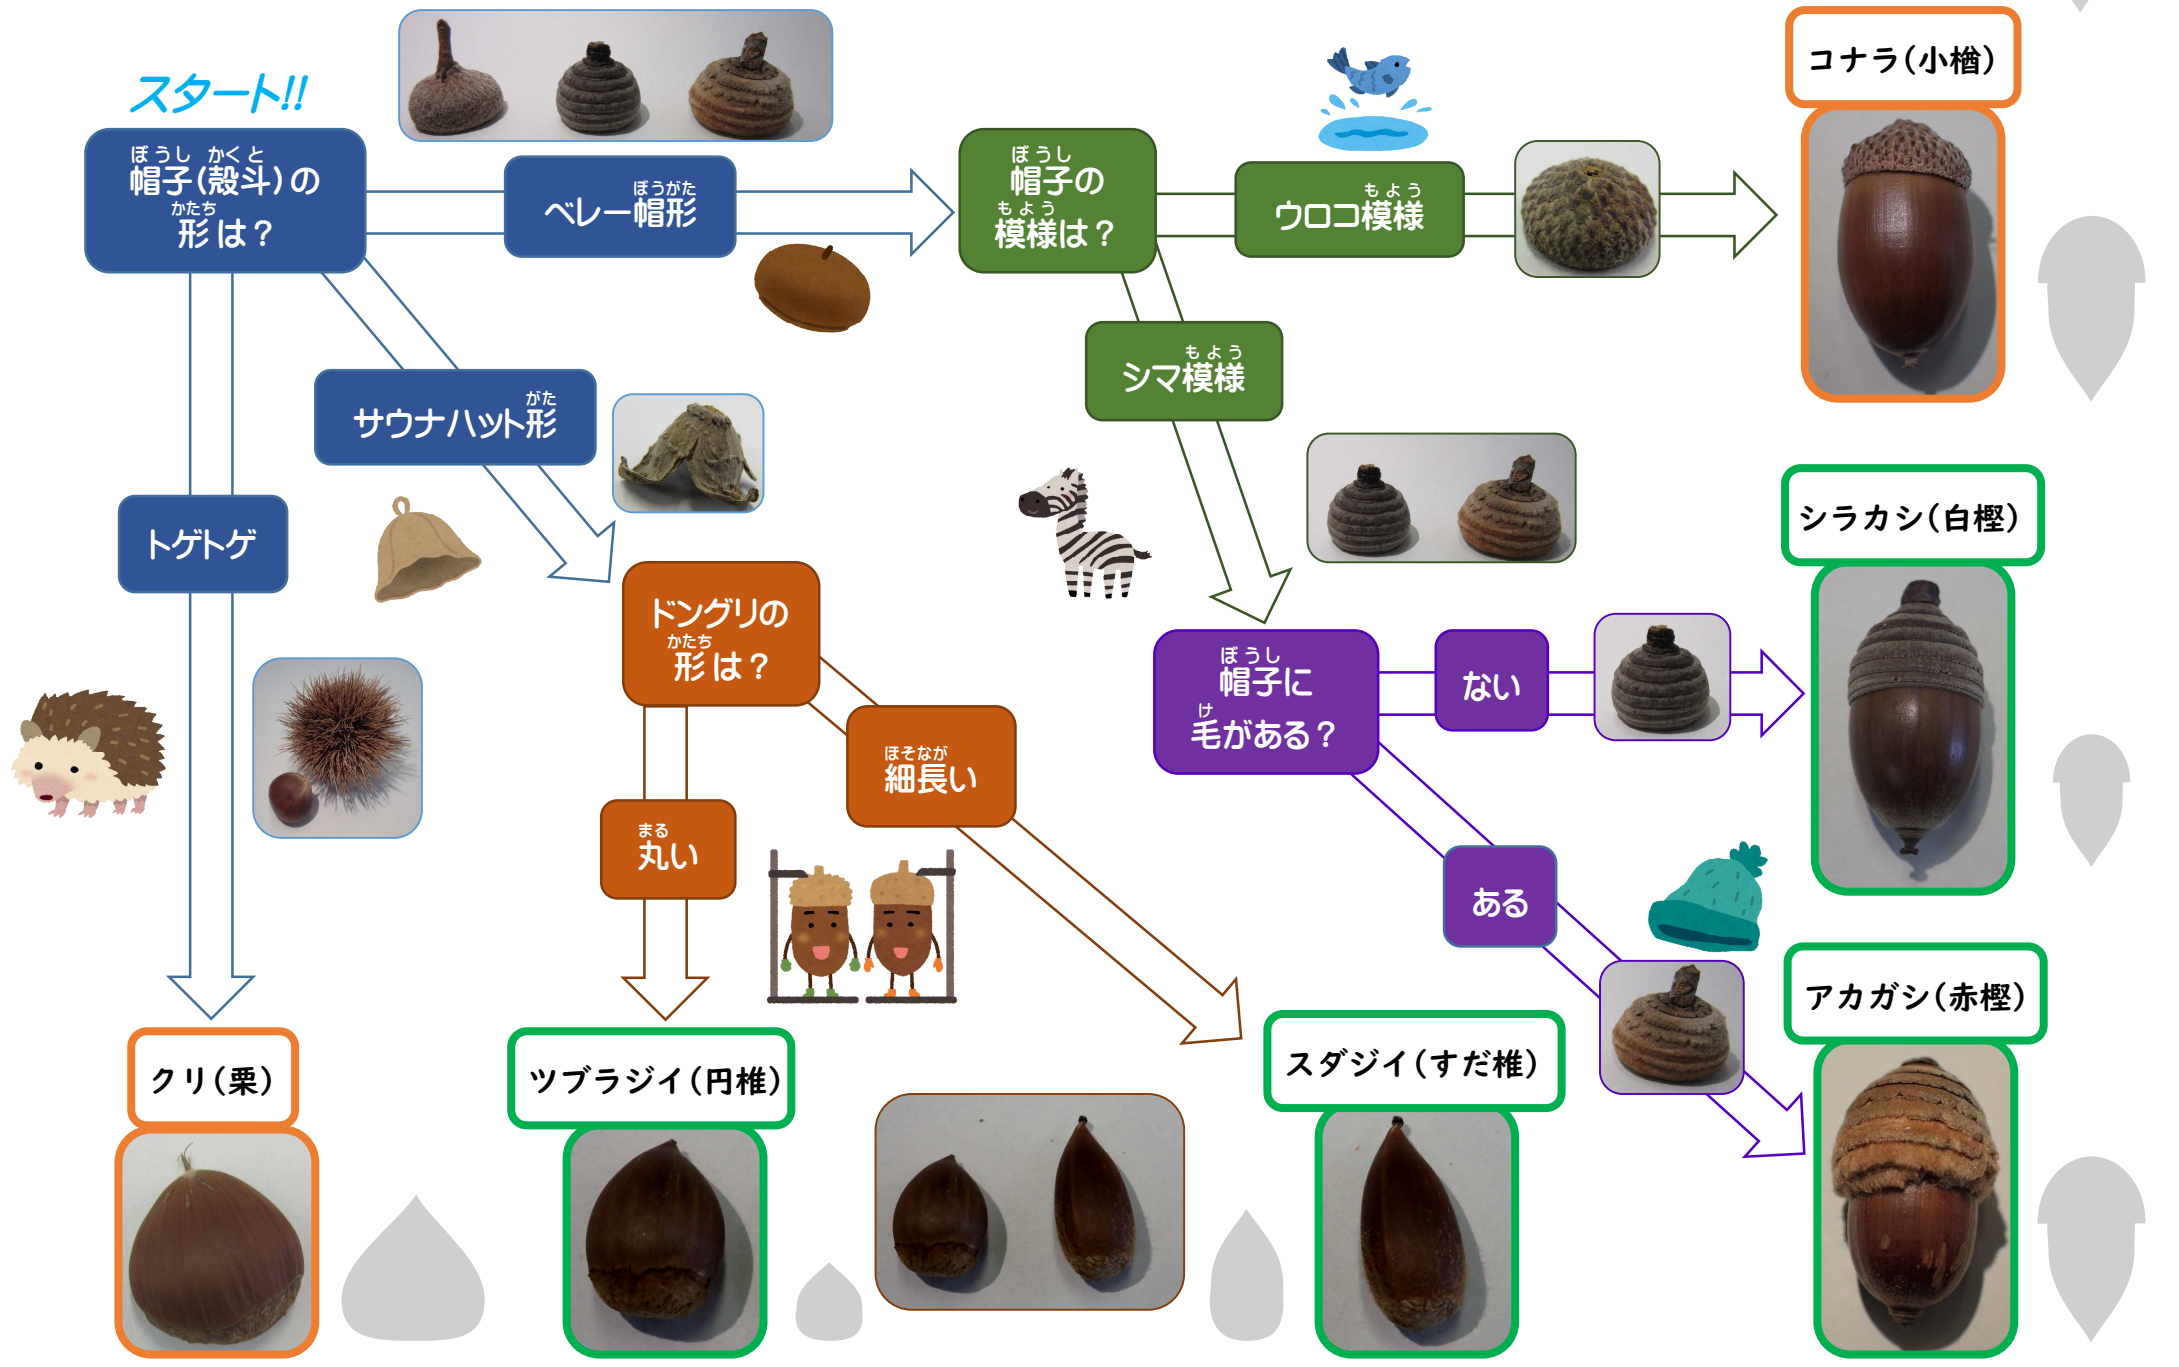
スタート!!

ぼうし かくと
帽子(殻斗)の
かたち
形は？

ぼうがた
ベレー帽形

ぼうし
帽子の
もよう
模様は？

もよう
ウロコ模様

コナラ(小楢)

もよう
シマ模様

がた
サウナハット形

トゲトゲ

ドングリの
かたち
形は？

ぼうし
帽子に
け
毛がある？

ない

シラカシ(白樫)

ほそなが
細長い

まる
丸い

ある

アカガシ(赤樫)

スダジイ(すだ椎)

クリ(栗)

ツブラジイ(円椎)